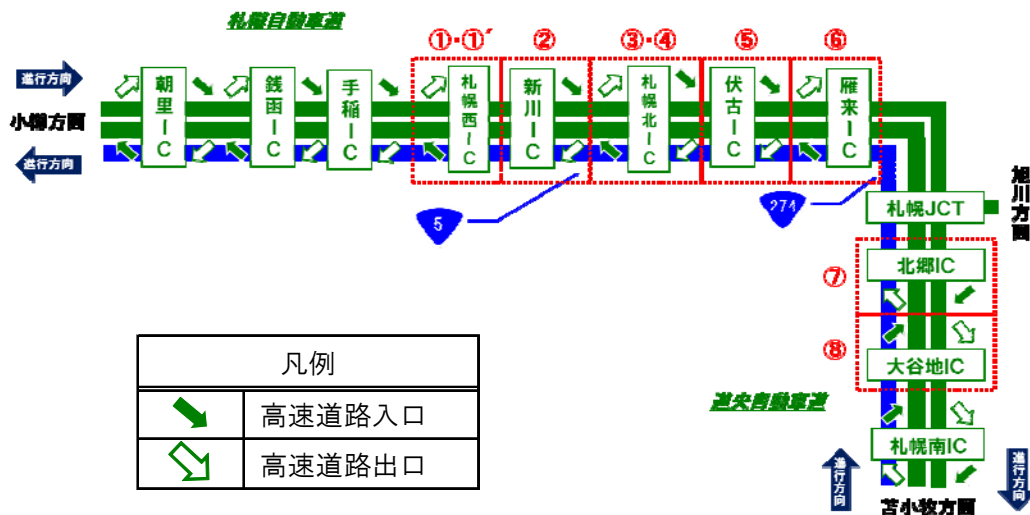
札樽自動車道

①･①´ ② ③･④ ⑤ ⑥

進行方向

小樽方面

進行方向

朝里IC

銭函IC

手稲IC

札幌西IC

新川IC

札幌北IC

伏古IC

雁来IC

5

274

札幌JCT

旭川方面

⑦

北郷IC

⑧

大谷地IC

道央自動車道

札幌南IC

進行方向

進行方向

苫小牧方面

| 凡例 | |
|---|---|
| | 高速道路入口 |
| | 高速道路出口 |